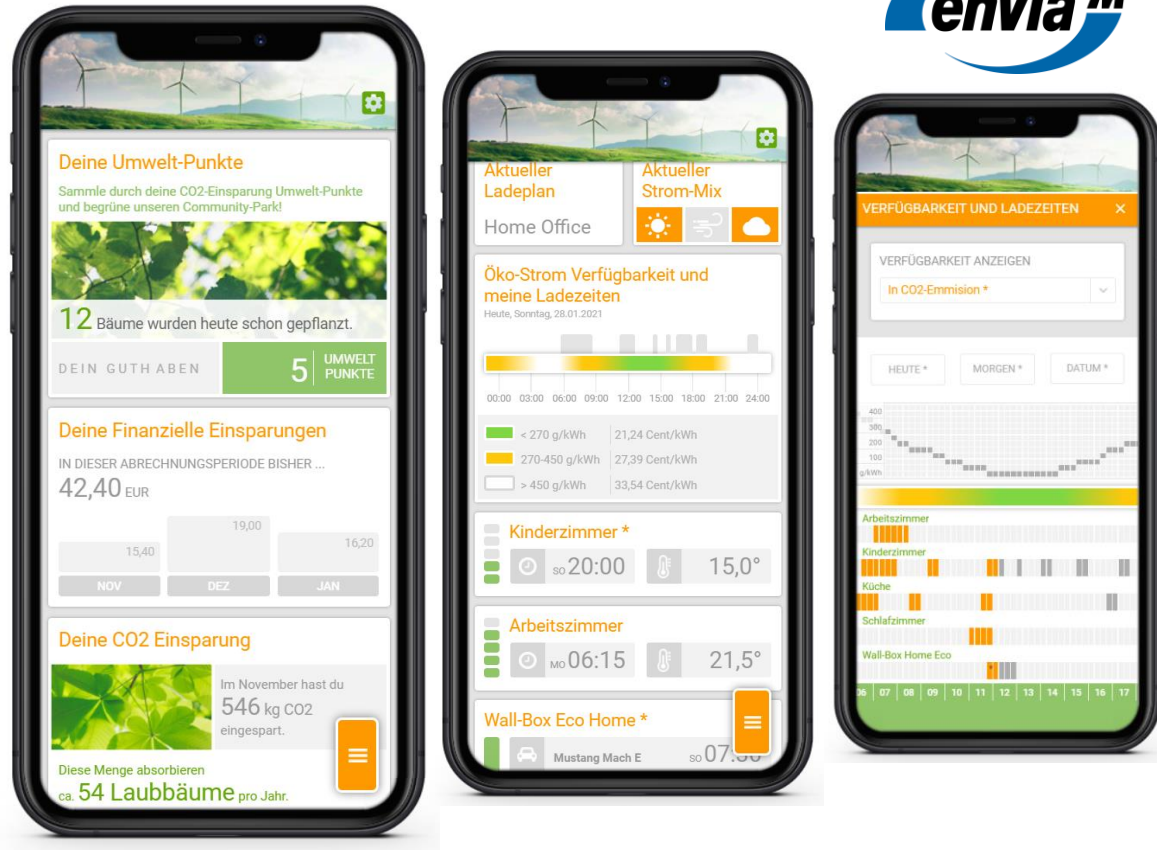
enviaM

Deine Umwelt-Punkte

Sammle durch deine CO2-Einsparung Umwelt-Punkte und begrüne unseren Community-Park!

12 Bäume wurden heute schon gepflanzt.

DEIN GUTHABEN 5 UMWELT PUNKTE

Deine Finanzielle Einsparungen

IN DIESER ABRECHNUNGSPERIODE BISHER ...

42,40 EUR

15,40 19,00 16,20

NOV DEZ JAN

Deine CO2 Einsparung

Im November hast du 546 kg CO2 eingespart.

Diese Menge absorbieren ca. 54 Laubbäume pro Jahr.

Aktueller Ladeplan

Home Office

Aktueller Strom-Mix

Öko-Strom Verfügbarkeit und meine Ladezeiten

Heute, Sonntag, 28.01.2021

00:00 03:00 06:00 09:00 12:00 15:00 18:00 21:00 24:00

| | |
|---|---|
| < 270 g/kWh | 21,24 Cent/kWh |
| 270-450 g/kWh | 27,39 Cent/kWh |
| > 450 g/kWh | 33,54 Cent/kWh |

Kinderzimmer *

SO 20:00 15,0°

Arbeitszimmer *

MO 06:15 21,5°

Wall-Box Eco Home *

Mustang Mach E SO 07:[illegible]

VERFÜGBARKEIT UND LADEZEITEN ×

VERFÜGBARKEIT ANZEIGEN

In CO2-Emmision *

HEUTE * MORGEN * DATUM *

400 300 200 100 g/kWh

Arbeitszimmer

Kinderzimmer

Küche

Schlafzimmer

Wall-Box Home Eco

06 07 08 09 10 11 12 13 14 15 16 17